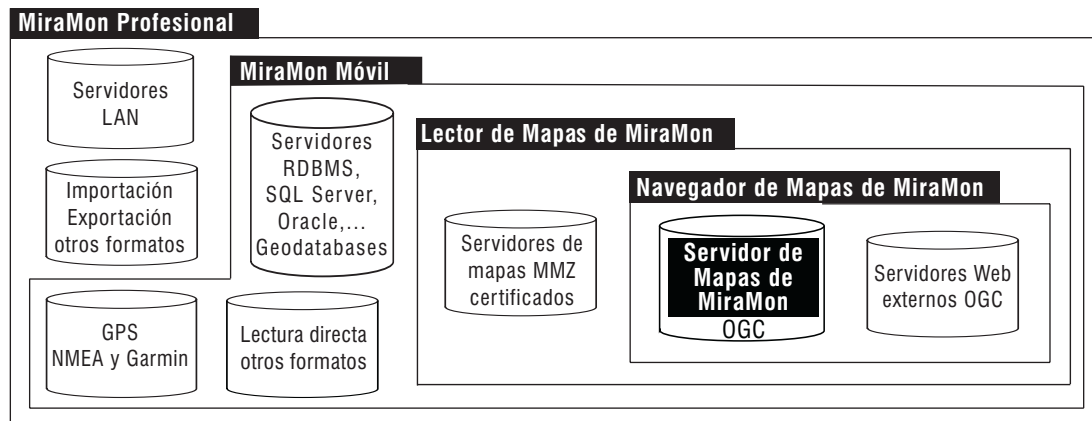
MiraMon Profesional

Servidores LAN

Importación Exportación otros formatos

MiraMon Móvil

Servidores RDBMS, SQL Server, Oracle,... Geodatabases

Lector de Mapas de MiraMon

Servidores de mapas MMZ certificados

Navegador de Mapas de MiraMon

Servidor de Mapas de MiraMon OGC

Servidores Web externos OGC

GPS NMEA y Garmin

Lectura directa otros formatos